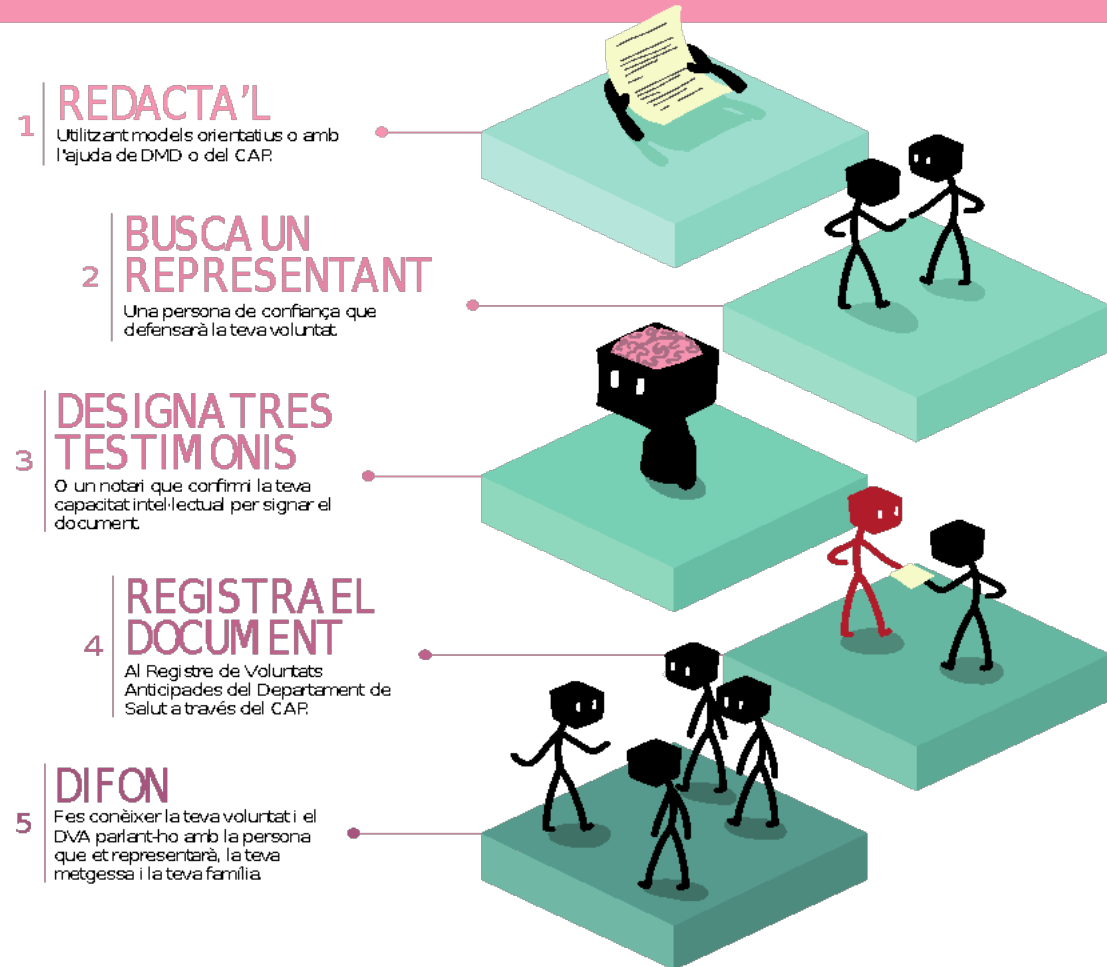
1
REDACTA'L
Utilitzant models orientatius o amb l'ajuda de DMD o del CAP.

2
BUSCA UN REPRESENTANT
Una persona de confiança que defensarà la teva voluntat.

3
DESIGNA TRES TESTIMONIS
O un notari que confirmi la teva capacitat intel·lectual per signar el document.

4
REGISTRA EL DOCUMENT
Al Registre de Voluntats Anticipades del Departament de Salut a través del CAP.

5
DIFON
Fes conèixer la teva voluntat i el DVA parlant-ho amb la persona que et representarà, la teva metgessa i la teva família.